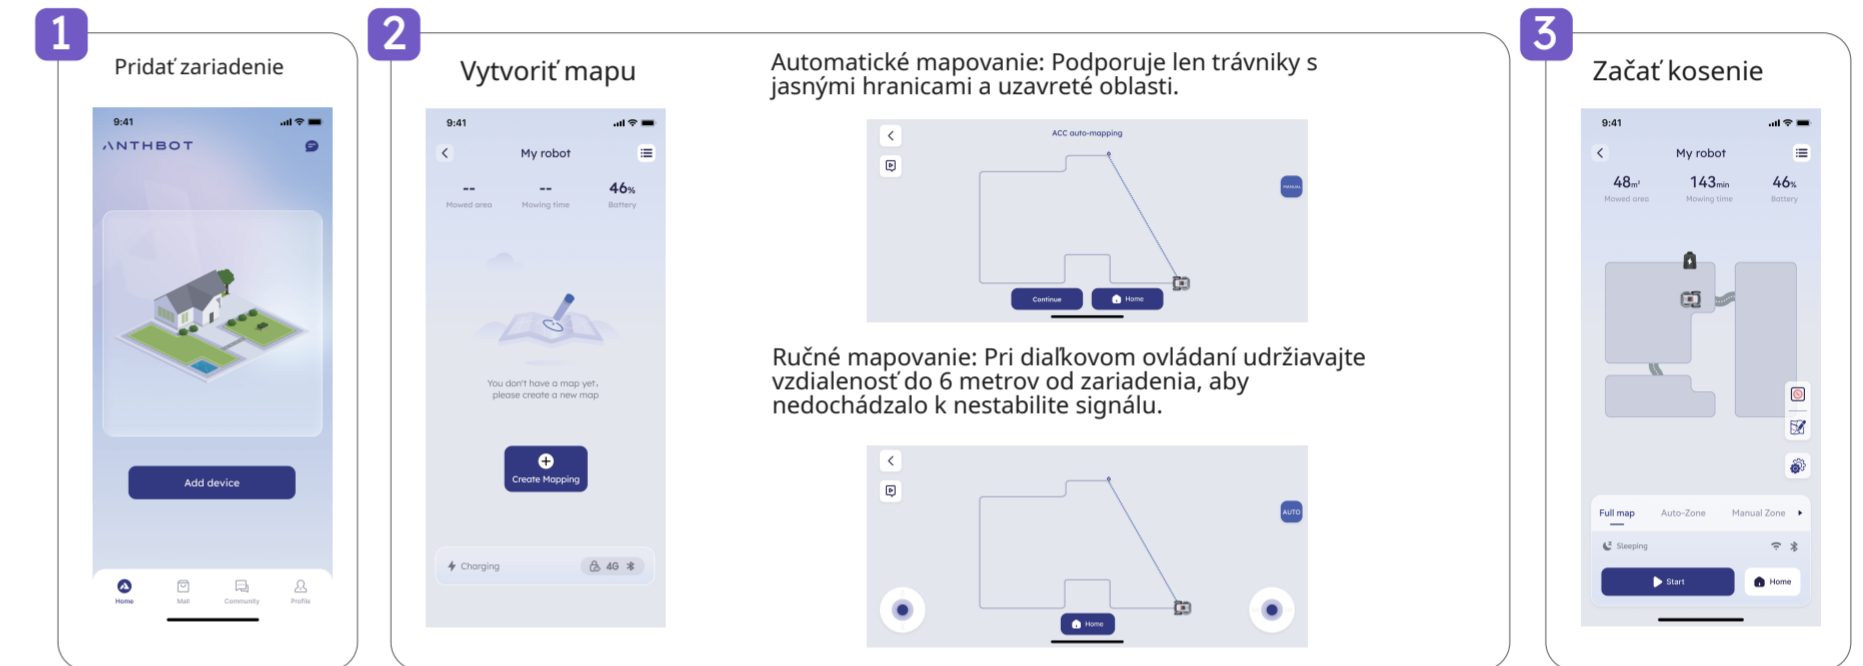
1

Pridať zariadenie

9:41

ANTHBOT

Add device

Home Mall Community Profile

2

Vytvoriť mapu

9:41

My robot

-- Mowed area -- Mowing time 46% Battery

You don't have a map yet, please create a new map

Create Mapping

Charging 4G

Automatické mapovanie: Podporuje len trávniky s jasnými hranicami a uzavreté oblasti.

ACC auto-mapping

MANUAL

Continue Home

Ručné mapovanie: Pri diaľkovom ovládaní udržiavajte vzdialenosť do 6 metrov od zariadenia, aby nedochádzalo k nestabilite signálu.

AUTO

Home

3

Začať kosenie

9:41

My robot

$48m^2$ Mowed area 143min Mowing time 46% Battery

Full map Auto-Zone Manual Zone

Sleeping

Start Home